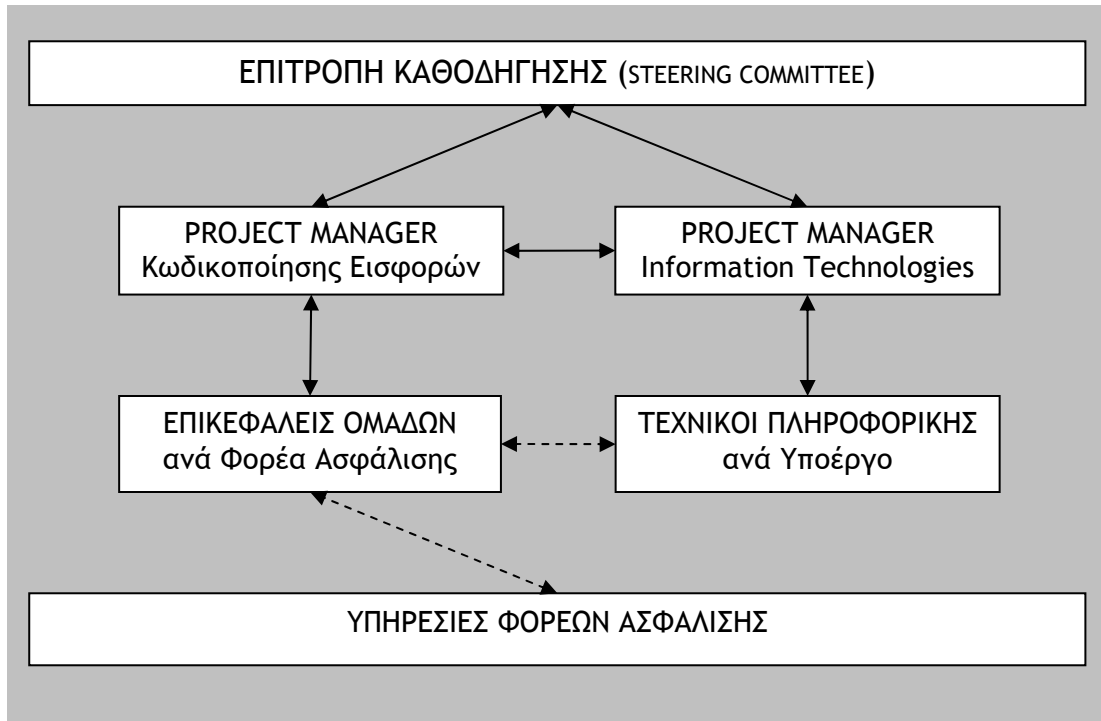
ΕΠΙΤΡΟΠΗ ΚΑΘΟΔΗΓΗΣΗΣ (STEERING COMMITTEE)

PROJECT MANAGER
Κωδικοποίησης Εισφορών

PROJECT MANAGER
Information Technologies

ΕΠΙΚΕΦΑΛΕΙΣ ΟΜΑΔΩΝ
ανά Φορέα Ασφάλισης

ΤΕΧΝΙΚΟΙ ΠΛΗΡΟΦΟΡΙΚΗΣ
ανά Υποέργο

ΥΠΗΡΕΣΙΕΣ ΦΟΡΕΩΝ ΑΣΦΑΛΙΣΗΣ